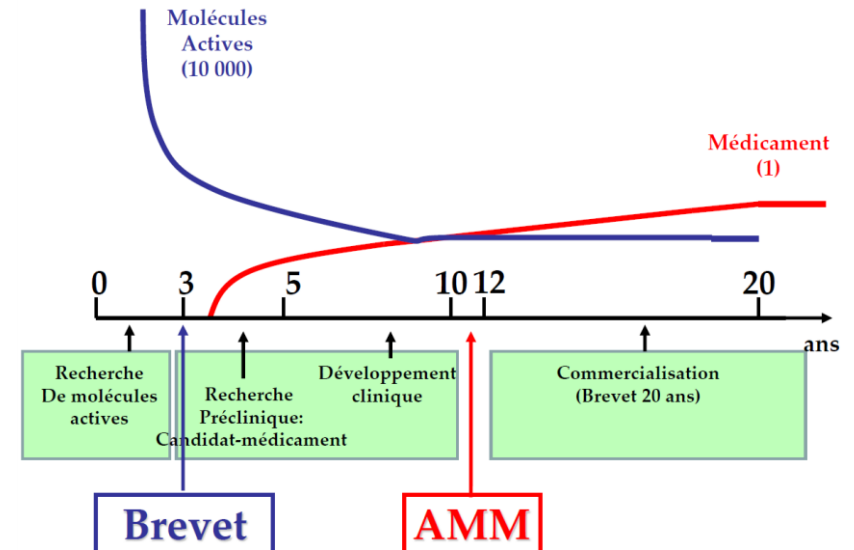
Molécules
Actives
(10 000)

Médicament
(1)

0 3 5 10 12 20

ans

Recherche
De molécules
actives

Recherche
Préclinique:
Candidat-médicament

Développement
clinique

Commercialisation
(Brevet 20 ans)

Brevet

AMM